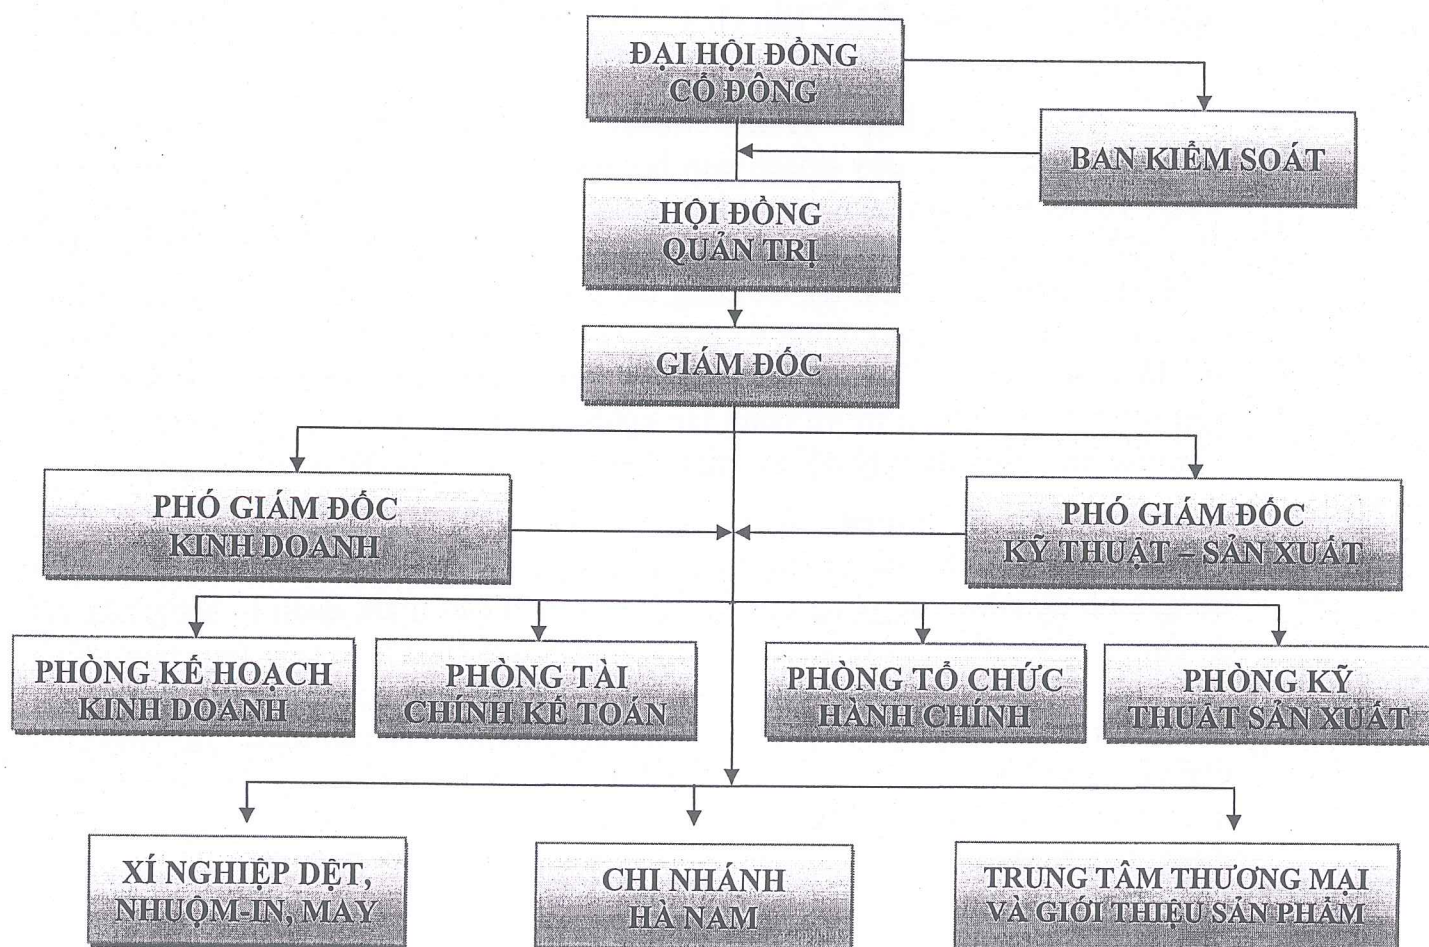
ĐẠI HỘI ĐỒNG CỔ ĐÔNG

BAN KIỂM SOÁT

HỘI ĐỒNG QUẢN TRỊ

GIÁM ĐỐC

PHÓ GIÁM ĐỐC KINH DOANH

PHÓ GIÁM ĐỐC KỸ THUẬT – SẢN XUẤT

PHÒNG KẾ HOẠCH KINH DOANH

PHÒNG TÀI CHÍNH KẾ TOÁN

PHÒNG TỔ CHỨC HÀNH CHÍNH

PHÒNG KỸ THUẬT SẢN XUẤT

XÍ NGHIỆP DỆT, NHUỘM-IN, MAY

CHI NHÁNH HÀ NAM

TRUNG TÂM THƯƠNG MẠI VÀ GIỚI THIỆU SẢN PHẨM